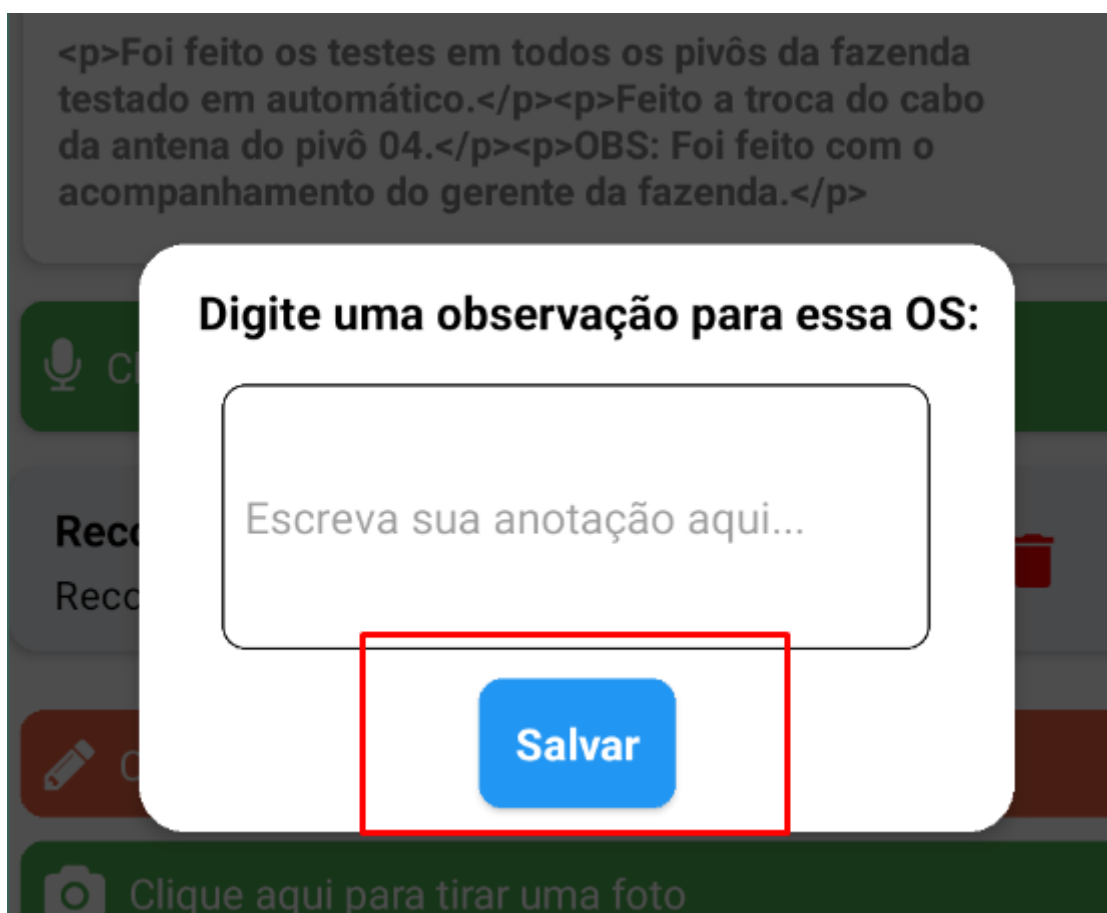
<p>Foi feito os testes em todos os pivôs da fazenda testado em automático.</p><p>Feito a troca do cabo da antena do pivô 04.</p><p>OBS: Foi feito com o acompanhamento do gerente da fazenda.</p>

Cl

Reco
Reco

Digite uma observação para essa OS:

Escreva sua anotação aqui...

Salvar

C

Clique aqui para tirar uma foto